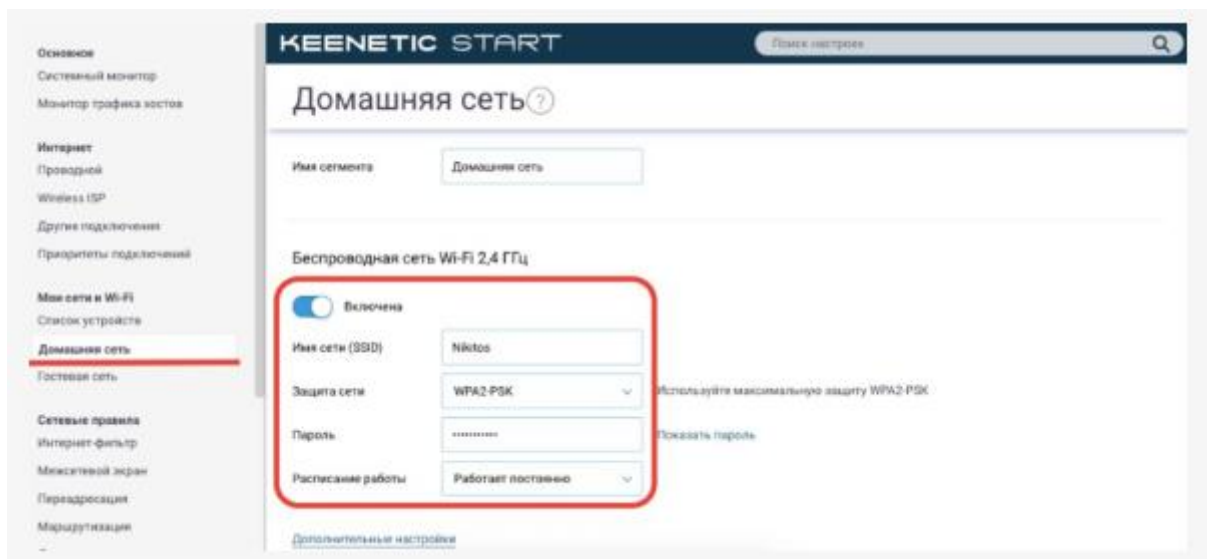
Основное
Системный монитор
Монитор трафика хостов

Интернет
Проводной
Wireless ISP
Другие подключения
Приоритеты подключений

Мои сети и Wi-Fi
Список устройств
Домашняя сеть
Гостевая сеть

Сетевые правила
Интернет-фильтр
Межсетевой экран
Переадресация
Маршрутизация

KEENETIC START
Поиск настроек

Домашняя сеть

Имя сегмента
Домашняя сеть

Беспроводная сеть Wi-Fi 2,4 ГГц

Включена

Имя сети (SSID)
Niktos

Защита сети
WPA2-PSK
Используйте максимальную защиту WPA2-PSK

Пароль
••••••••••
Показать пароль

Расписание работы
Работает постоянно

Дополнительные настройки